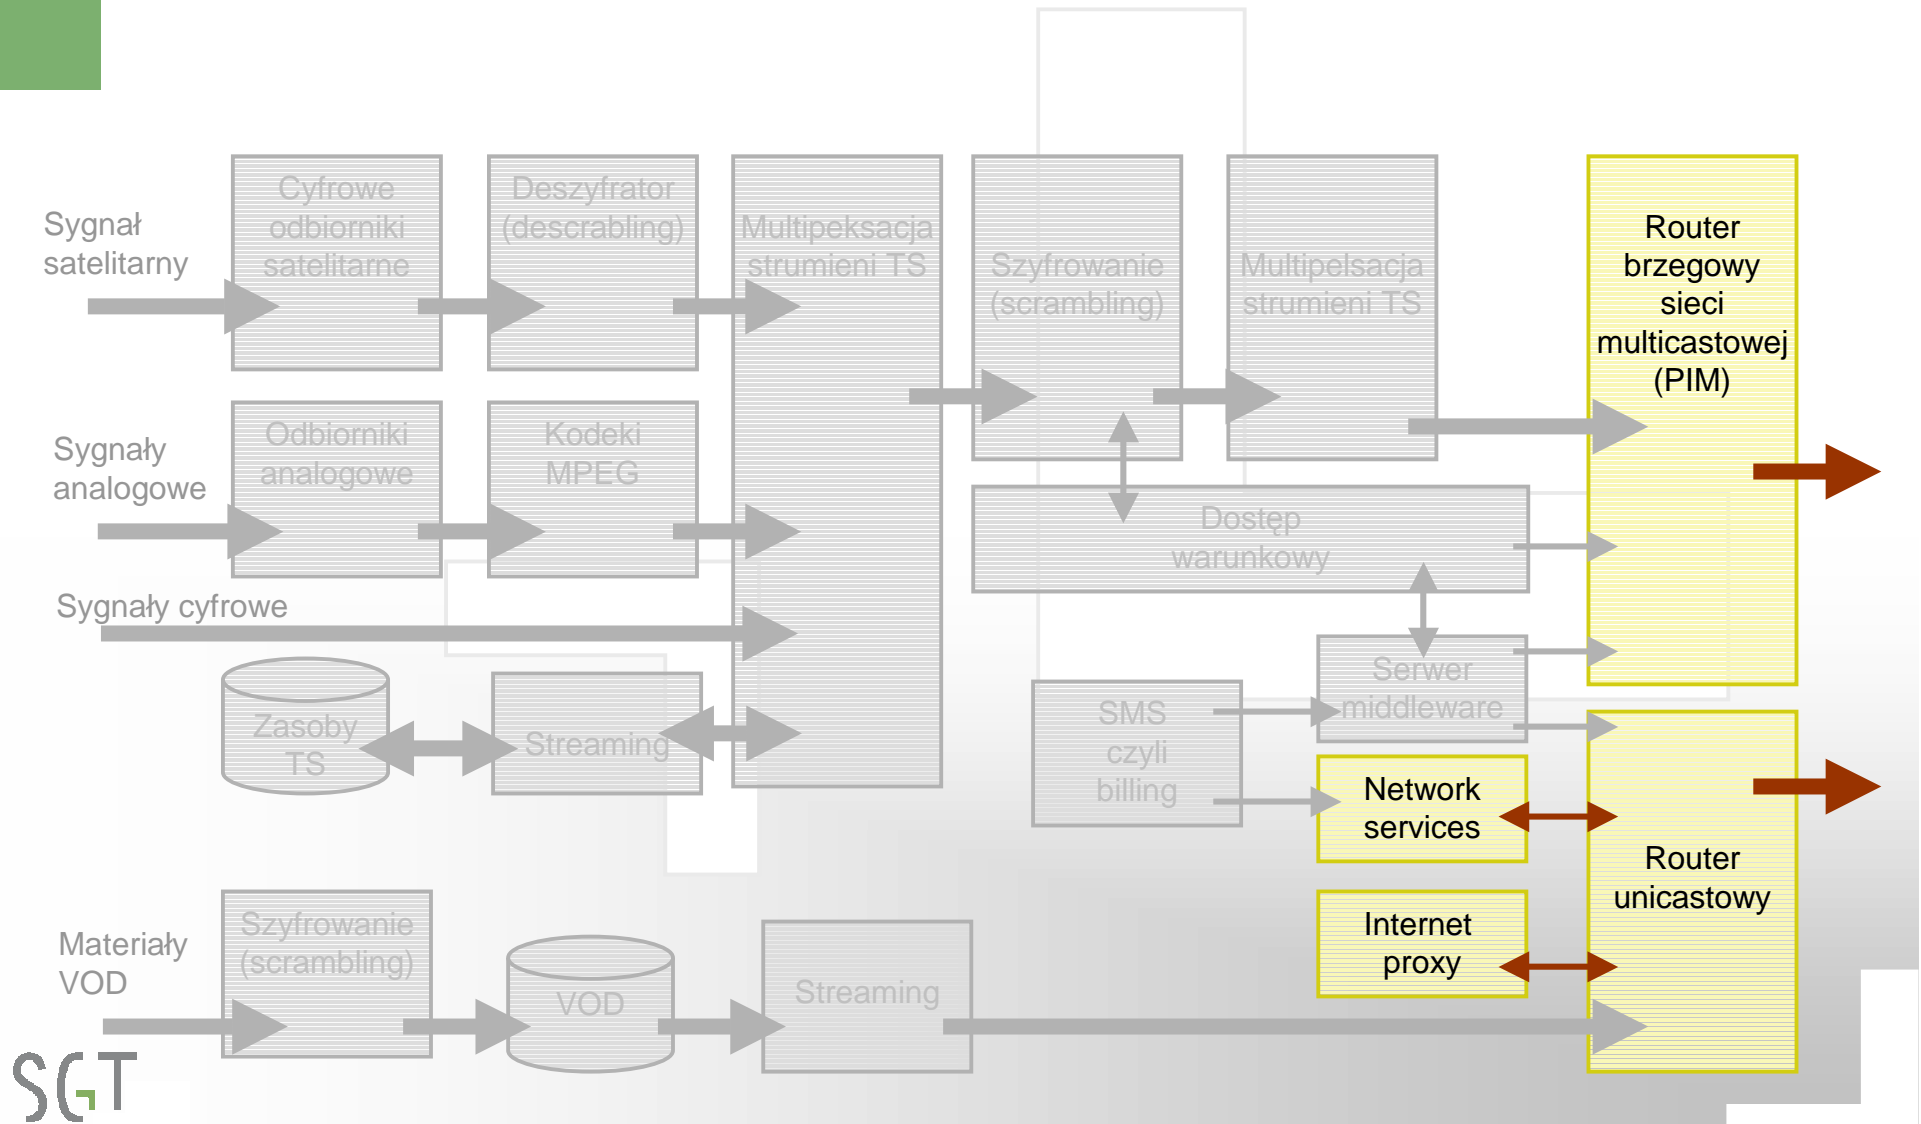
Sygnał satelitarny

Cyfrowe odbiorniki satelitarne

Deszyfrator (descrabling)

Multipeksacja strumieni TS

Szyfrowanie (scrambling)

Multipelsacja strumieni TS

Router brzegowy sieci multicastowej (PIM)

Sygnały analogowe

Odbiorniki analogowe

Kodeki MPEG

Dostęp warunkowy

Sygnały cyfrowe

Zasoby TS

Streaming

SMS czyli billing

Serwer middleware

Network services

Router unicastowy

Internet proxy

Materiały VOD

Szyfrowanie (scrambling)

VOD

Streaming

SGT